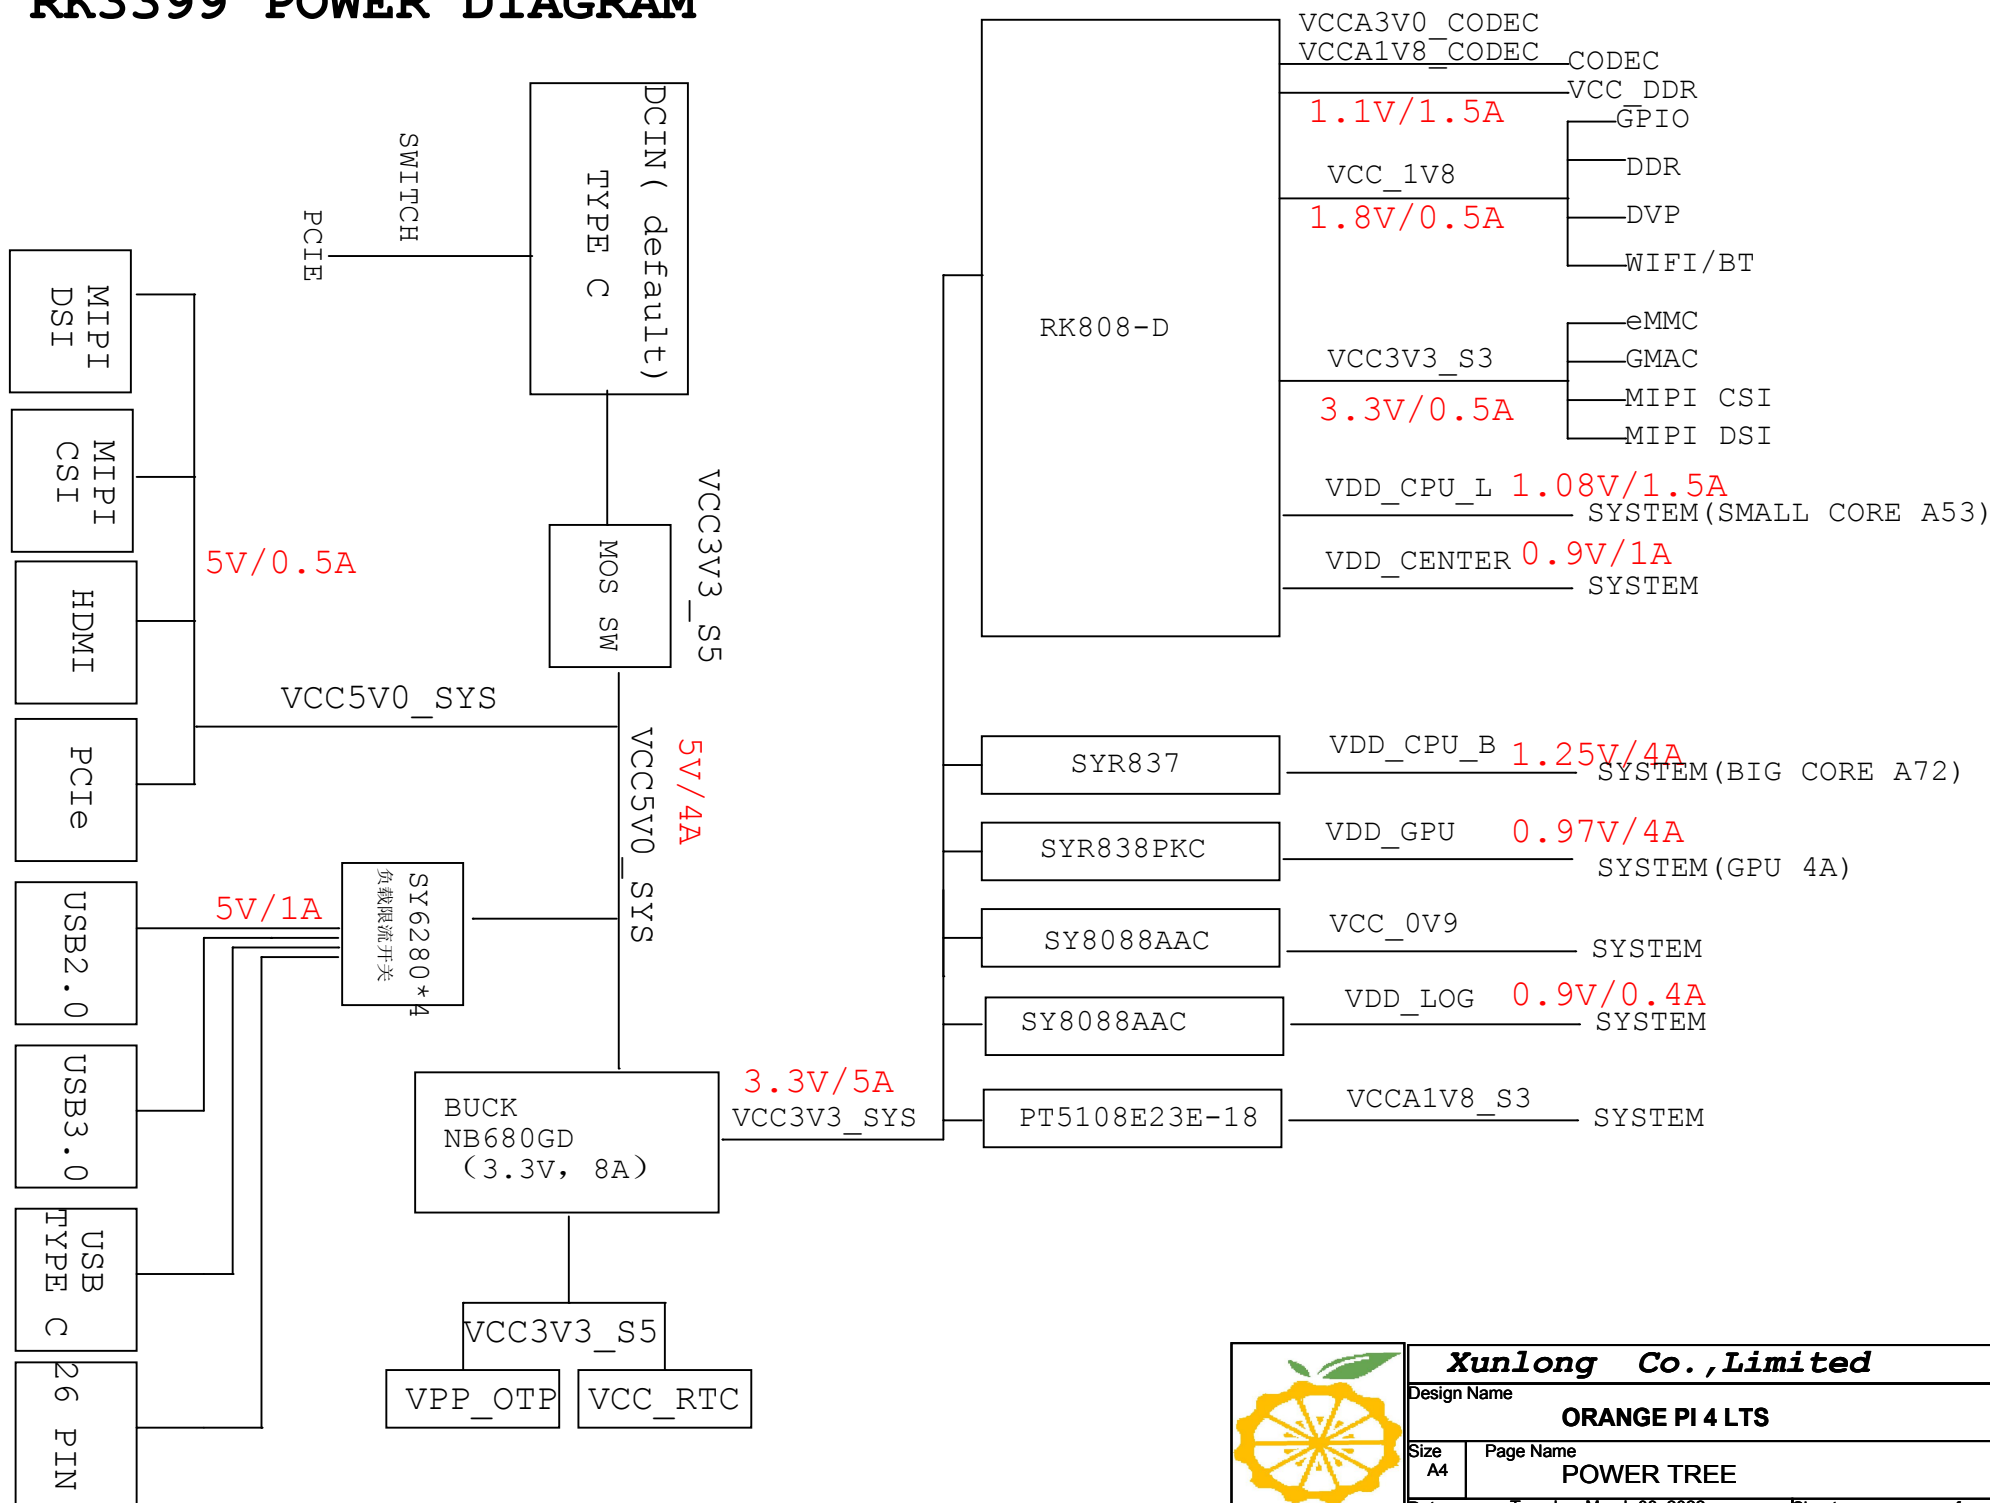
RK3399 POWER DIAGRAM

DCIN( default)
TYPE C

SWITCH
PCIE

MIPI DSI
MIPI CSI
HDMI
PCIe
5V/0.5A

MOS SW
VCC3V3_S5

VCC5V0_SYS
VCC5V0_SYS
5V/4A

SY6280*4
负载限流开关
5V/1A

USB2.0
USB3.0
USB TYPE C
26 PIN

BUCK
NB680GD
（3.3V, 8A）

3.3V/5A
VCC3V3_SYS

VCC3V3_S5
VPP_OTP
VCC_RTC

RK808-D

VCCA3V0_CODEC
VCCA1V8_CODEC
CODEC
VCC_DDR
1.1V/1.5A
GPIO
VCC_1V8
DDR
1.8V/0.5A
DVP
WIFI/BT
eMMC
VCC3V3_S3
GMAC
3.3V/0.5A
MIPI CSI
MIPI DSI
VDD_CPU_L 1.08V/1.5A
SYSTEM(SMALL CORE A53)
VDD_CENTER 0.9V/1A
SYSTEM

SYR837
VDD_CPU_B 1.25V/4A
SYSTEM(BIG CORE A72)
SYR838PKC
VDD_GPU 0.97V/4A
SYSTEM(GPU 4A)
SY8088AAC
VCC_0V9
SYSTEM
SY8088AAC
VDD_LOG 0.9V/0.4A
SYSTEM
PT5108E23E-18
VCCA1V8_S3
SYSTEM

Xunlong Co.,Limited
Design Name
ORANGE PI 4 LTS
Size
A4
Page Name
POWER TREE